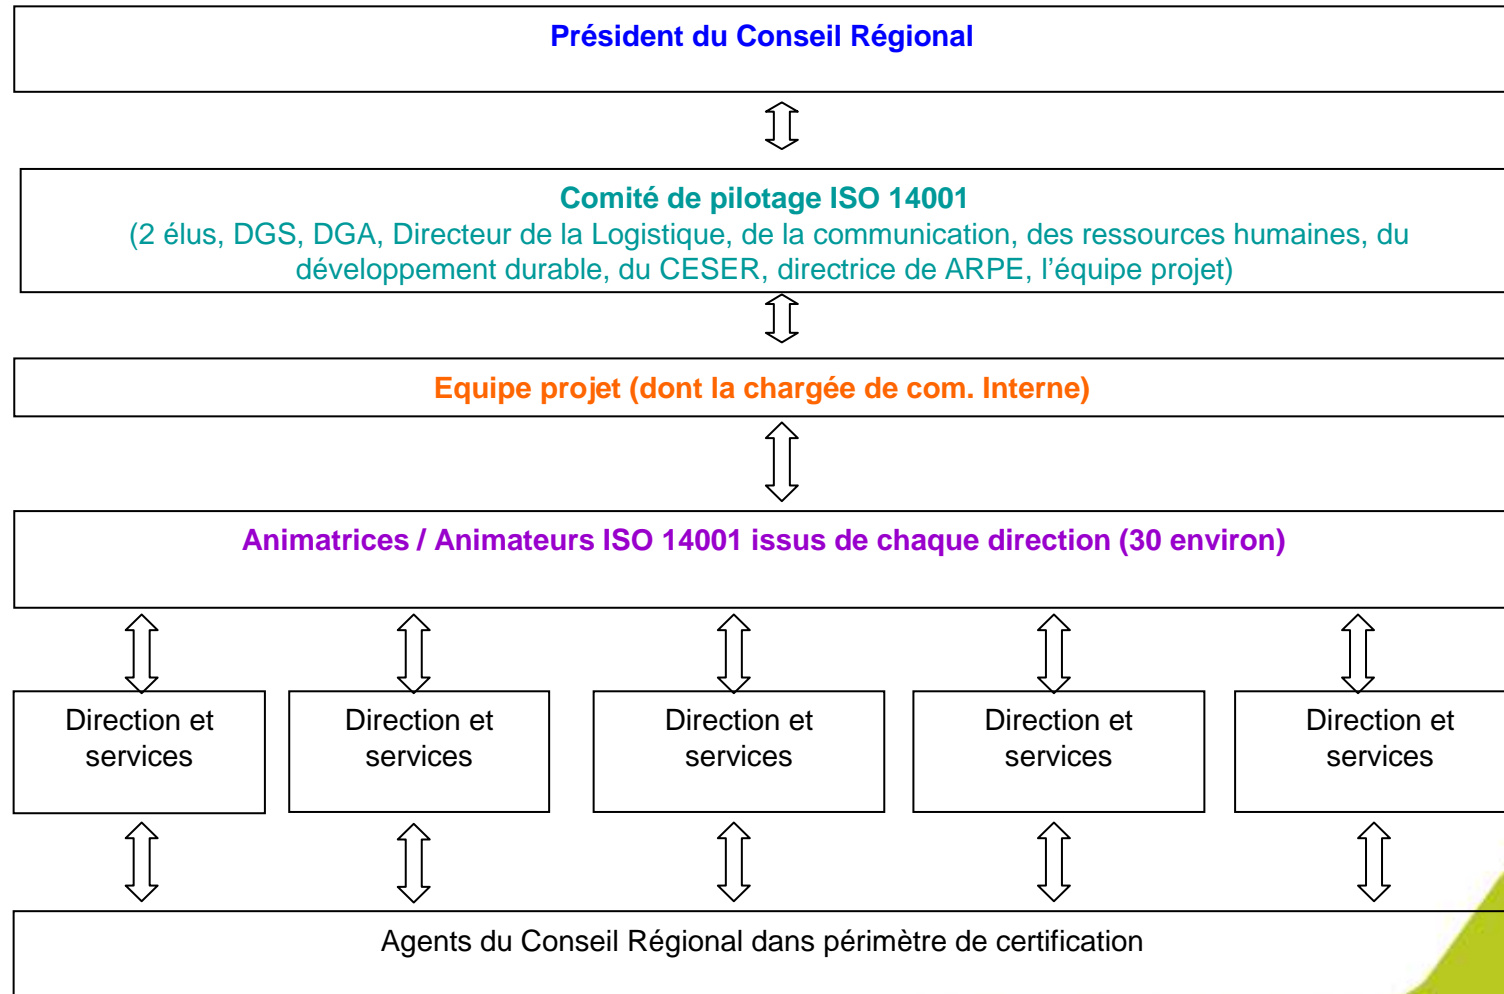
Président du Conseil Régional

Comité de pilotage ISO 14001
(2 élus, DGS, DGA, Directeur de la Logistique, de la communication, des ressources humaines, du développement durable, du CESER, directrice de ARPE, l'équipe projet)

Equipe projet (dont la chargée de com. Interne)

Animatrices / Animateurs ISO 14001 issus de chaque direction (30 environ)

Direction et services

Direction et services

Direction et services

Direction et services

Direction et services

Agents du Conseil Régional dans périmètre de certification